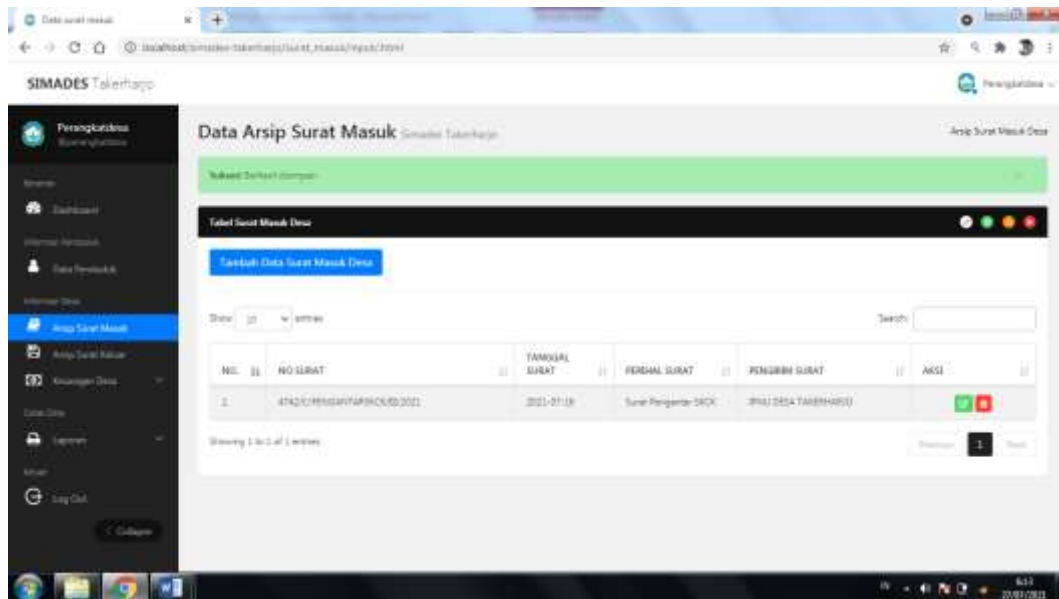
Data surat masuk

localhost/simades-takerharjo/surat_masuk/input.html

SIMADES Takerharjo

Perangkatdesa

Perangkatdesa
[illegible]

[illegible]

Dashboard

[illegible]

Data Penduduk

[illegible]

Arsip Surat Masuk

Arsip Surat Keluar

Keuangan Desa

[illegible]

Laporan

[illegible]

Log Out

Collapse

Data Arsip Surat Masuk Simades Takerharjo

Arsip Surat Masuk Desa

Sukses! Berhasil disimpan

Tabel Surat Masuk Desa

Tambah Data Surat Masuk Desa

Show 10 entries

Search:

| NO. | NO SURAT | TANGGAL SURAT | PERIHAL SURAT | PENGIRIM SURAT | AKSI |
|---|---|---|---|---|---|
| 1 | 474/2/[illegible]/2021 | 2021-07-18 | Surat Pengantar SKCK | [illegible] DESA TAKERHARJO | |

Showing 1 to 1 of 1 entries

Previous 1 Next